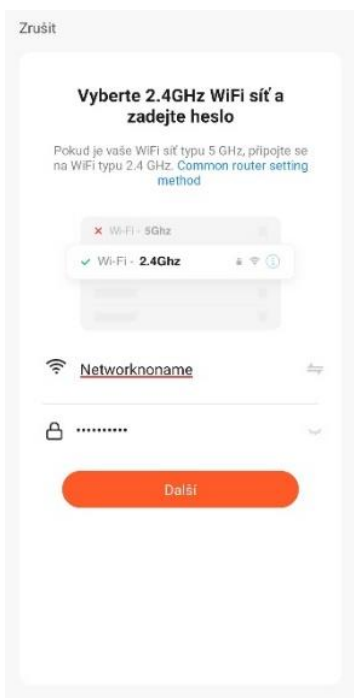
Zrušit

Vyberte 2.4GHz WiFi síť a zadejte heslo

Pokud je vaše WiFi síť typu 5 GHz, připojte se na WiFi typu 2.4 GHz. Common router setting method

× Wi-Fi - 5Ghz
✓ Wi-Fi - 2.4Ghz

Networknoname

············

Další